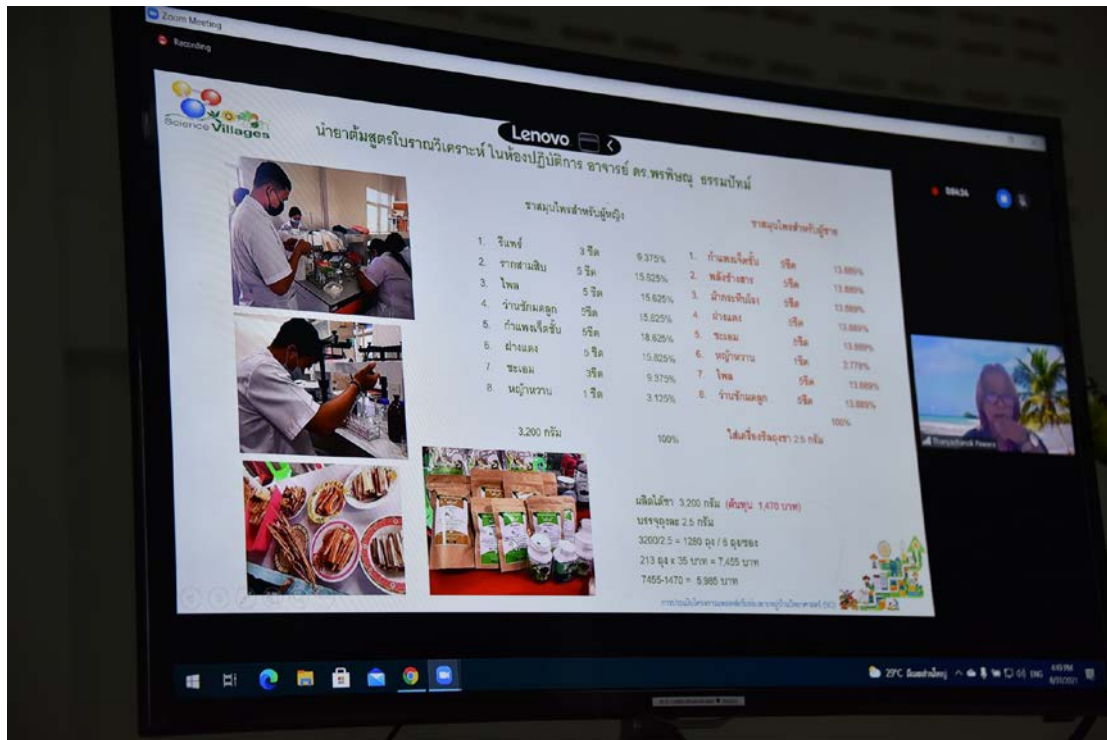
Zoom Meeting

Recording

Lenovo

Science Villages

น้ำยาต้มสูตรโบราณวิเคราะห์ในห้องปฏิบัติการ อาจารย์ ดร.พรพิษณุ ธรรมปัทม์

ราสมุนไพรสำหรับผู้หญิง

| | | | |
|---|---|---|---|
| 1. | รินทร์ | 3 ขีด | 9.375% |
| 2. | รากสามสิบ | 5 ขีด | 15.625% |
| 3. | ไพล | 5 ขีด | 15.625% |
| 4. | ว่านชักมดลูก | 5ขีด | 15.625% |
| 5. | ก้านพลูจีนชั้น | 5ขีด | 15.625% |
| 6. | ฝางแดง | 5 ขีด | 15.625% |
| 7. | ชะเอม | 3ขีด | 9.375% |
| 8. | หญ้าหวาน | 1 ขีด | 3.125% |

3,200 กรัม 100%

ราสมุนไพรสำหรับผู้ชาย

| | | | |
|---|---|---|---|
| 1. | ก้านพลูจีนชั้น | 5ขีด | 13.889% |
| 2. | พลังช้างสาร | 5ขีด | 13.889% |
| 3. | ม้ากระทืบโรง | 5ขีด | 13.889% |
| 4. | ฝางแดง | 5ขีด | 13.889% |
| 5. | ชะเอม | 5ขีด | 13.889% |
| 6. | หญ้าหวาน | 1ขีด | 2.778% |
| 7. | ไพล | 5ขีด | 13.889% |
| 8. | ว่านชักมดลูก | 5ขีด | 13.889% |

100%

ใส่เครื่องชั่งซองชา 2.5 กรัม

ผลิตได้ชา 3,200 กรัม (ต้นทุน 1,470 บาท)
บรรจุถุงละ 2.5 กรัม
3200/2.5 = 1280 ถุง / 6 ถุงซอง
213 ถุง x 35 บาท = 7,455 บาท
7455-1470 = 5,985 บาท

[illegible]

00:04:34

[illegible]

29°C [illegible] ENG 4:49 PM 8/30/2021